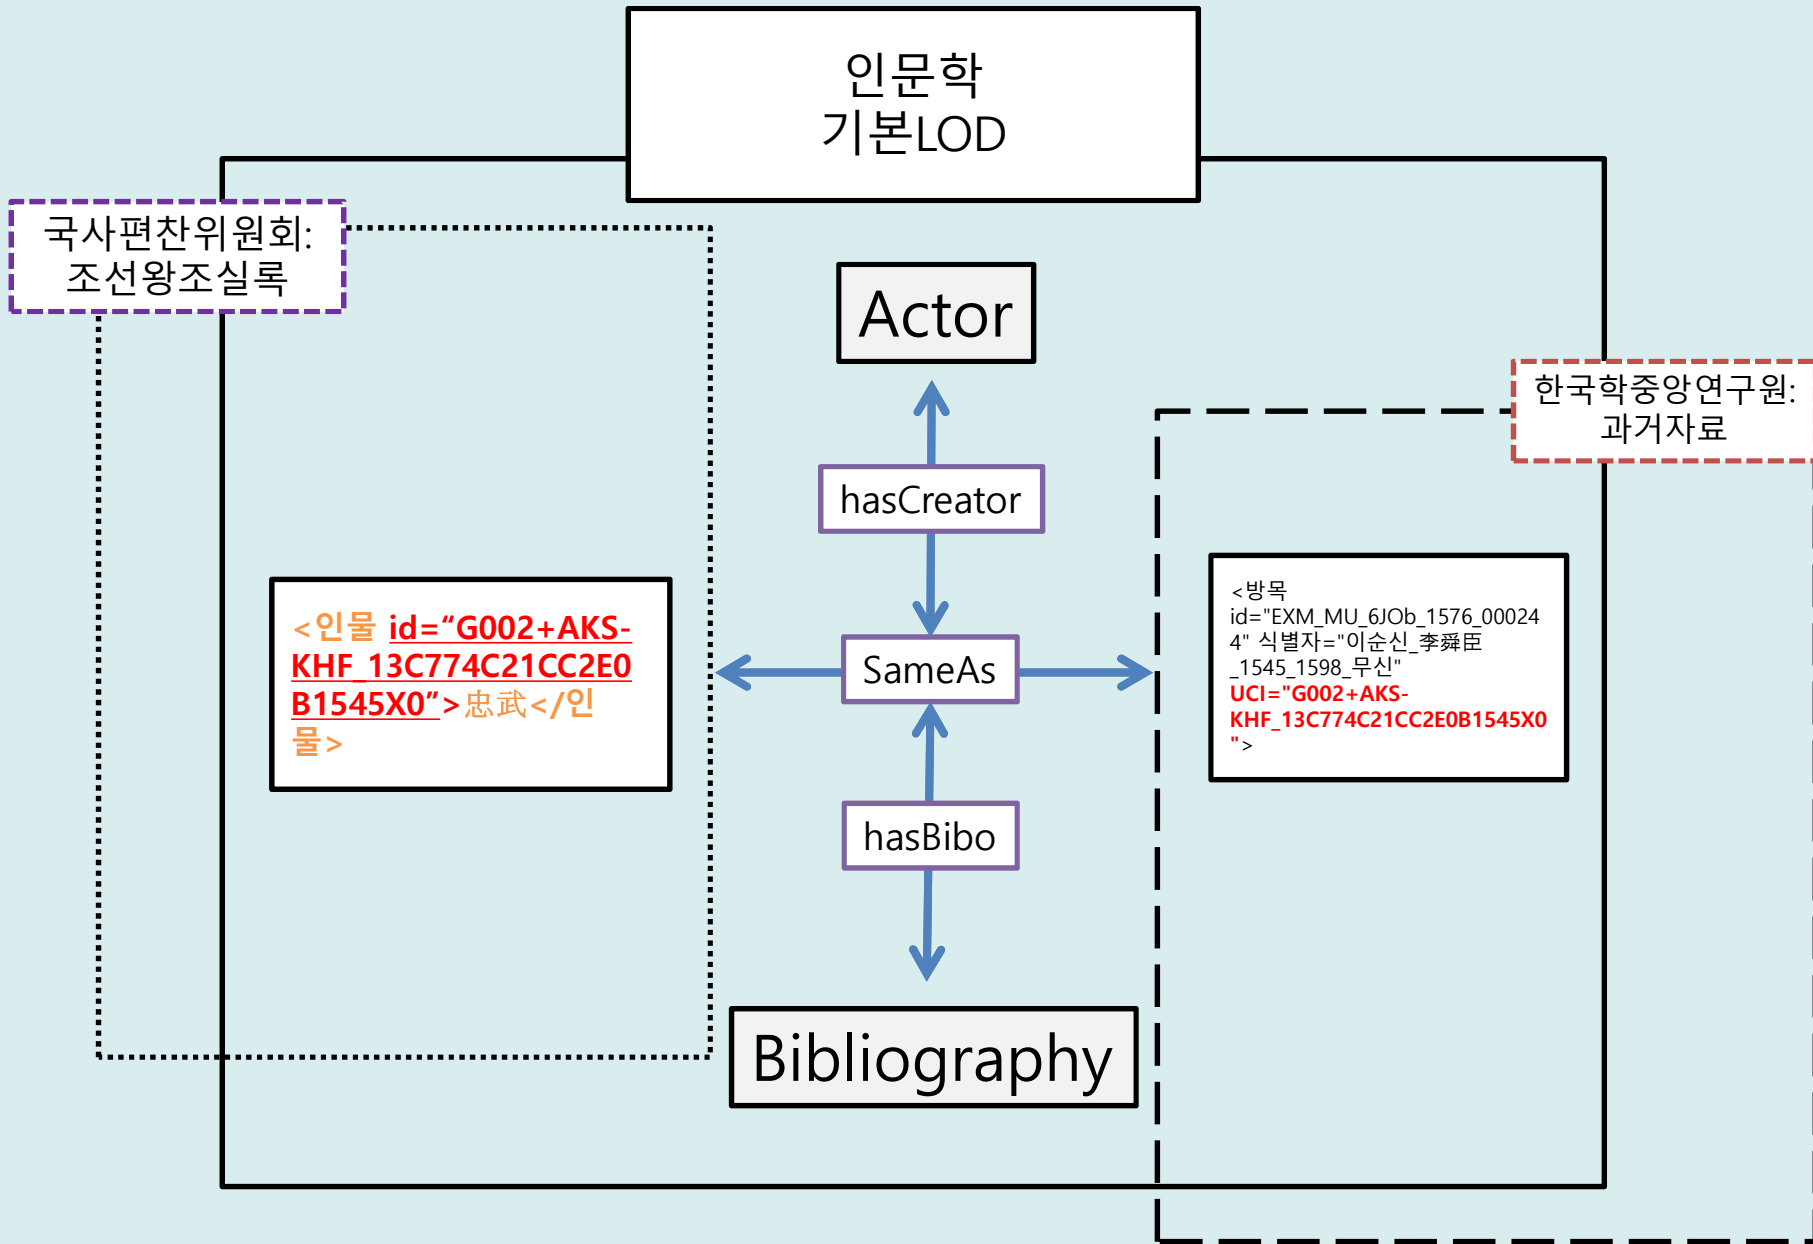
인문학
기본LOD

국사편찬위원회:
조선왕조실록

Actor

hasCreator

SameAs

hasBibo

Bibliography

한국학중앙연구원:
과거자료

<인물 id="G002+AKS-KHF_13C774C21CC2E0B1545X0">忠武</인물>

<방목 id="EXM_MU_6JOb_1576_000244" 식별자="이순신_李舜臣_1545_1598_무신" UCI="G002+AKS-KHF_13C774C21CC2E0B1545X0">